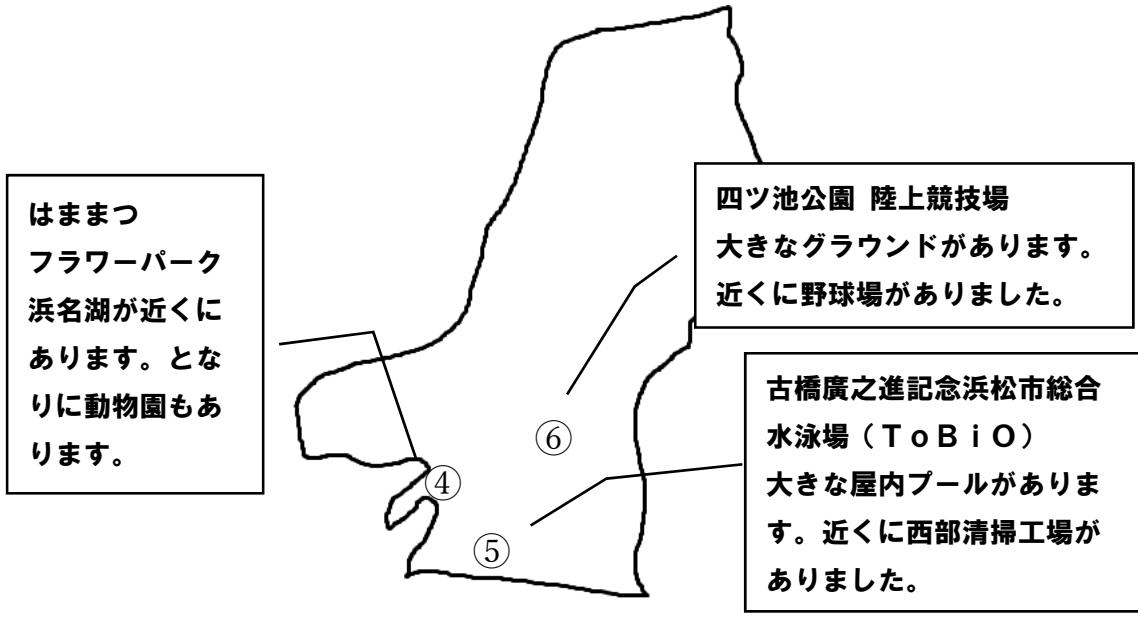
はままつ
フラワーパーク
浜名湖が近くにあります。となりに動物園もあります。

四ツ池公園 陸上競技場
大きなグラウンドがあります。
近くに野球場がありました。

古橋廣之進記念浜松市総合水泳場（ＴｏＢｉＯ）
大きな屋内プールがあります。近くに西部清掃工場がありました。

⑥

④

⑤